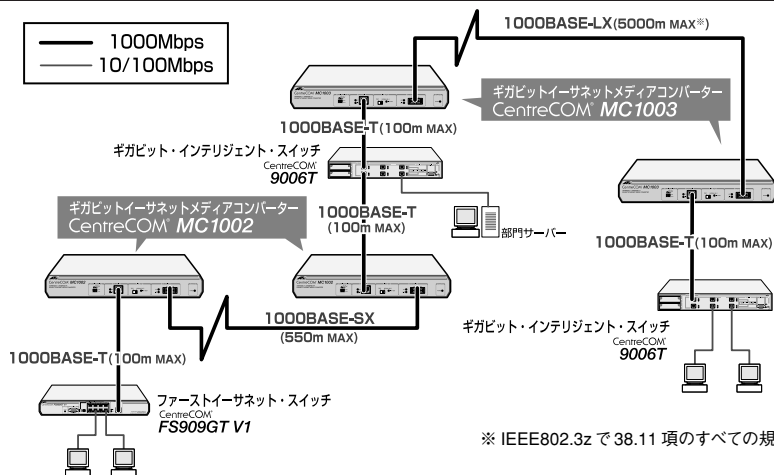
1000Mbps
10/100Mbps

1000BASE-LX(5000m MAX※)

ギガビットイーサネットメディアコンバーター
CentreCOM® MC1003

1000BASE-T(100m MAX)

ギガビット・インテリジェント・スイッチ
CentreCOM® 9006T

1000BASE-T
(100m MAX)

部門サーバー

ギガビットイーサネットメディアコンバーター
CentreCOM® MC1002

1000BASE-T(100m MAX)

1000BASE-SX
(550m MAX)

ギガビット・インテリジェント・スイッチ
CentreCOM® 9006T

1000BASE-T(100m MAX)

ファーストイーサネット・スイッチ
CentreCOM® FS909GT V1

※ IEEE802.3z で 38.11 項のすべての規